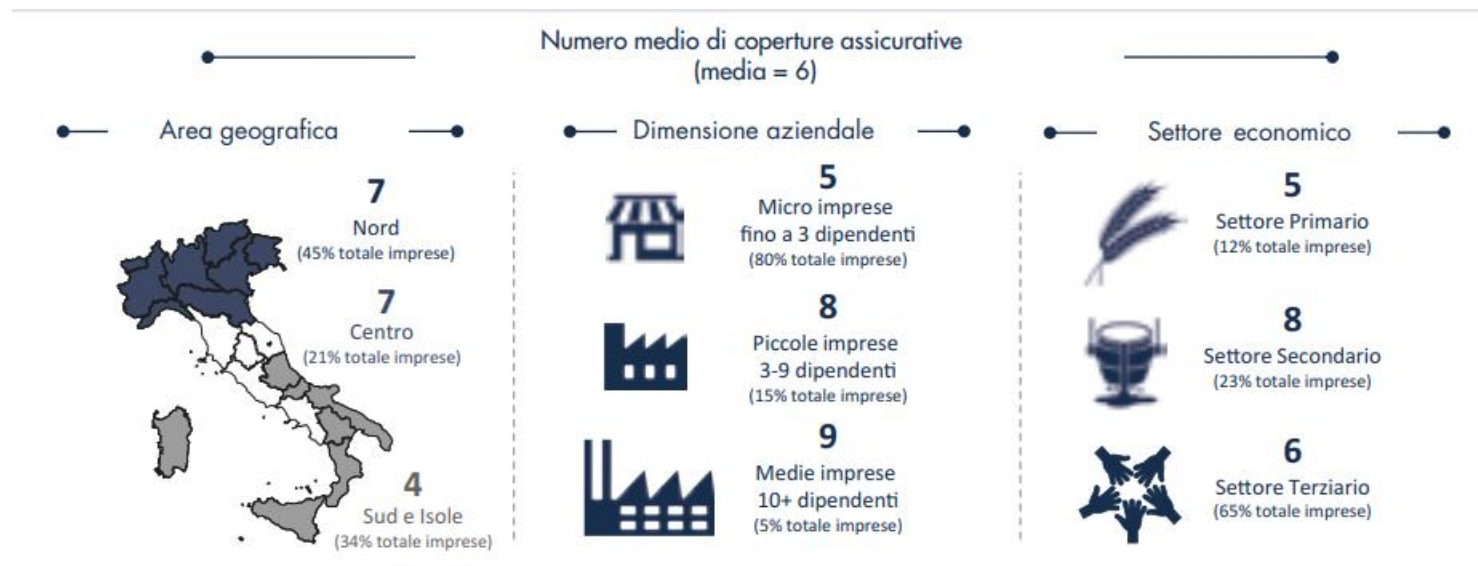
Numero medio di coperture assicurative
(media = 6)

Area geografica

7
Nord
(45% totale imprese)

7
Centro
(21% totale imprese)

4
Sud e Isole
(34% totale imprese)

Dimensione aziendale

5
Micro imprese
fino a 3 dipendenti
(80% totale imprese)

8
Piccole imprese
3-9 dipendenti
(15% totale imprese)

9
Medie imprese
10+ dipendenti
(5% totale imprese)

Settore economico

5
Settore Primario
(12% totale imprese)

8
Settore Secondario
(23% totale imprese)

6
Settore Terziario
(65% totale imprese)